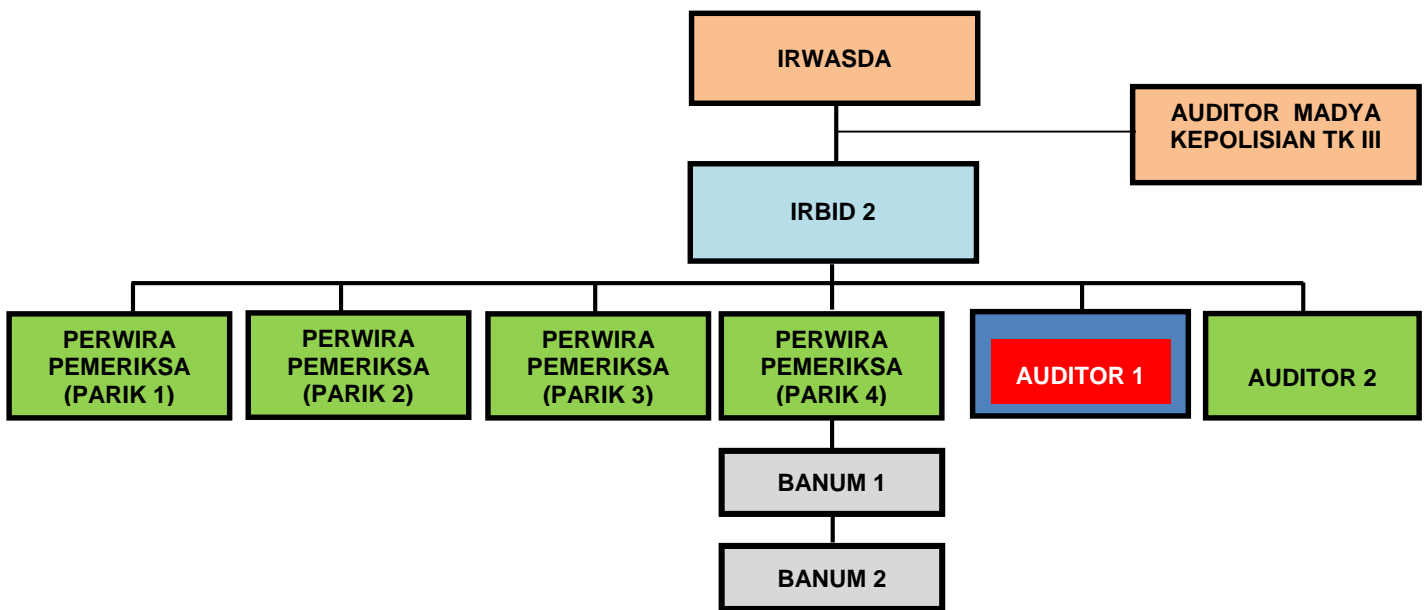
IRWASDA

AUDITOR MADYA KEPOLISIAN TK III

IRBID 2

PERWIRA PEMERIKSA (PARIK 1)

PERWIRA PEMERIKSA (PARIK 2)

PERWIRA PEMERIKSA (PARIK 3)

PERWIRA PEMERIKSA (PARIK 4)

AUDITOR 1

AUDITOR 2

BANUM 1

BANUM 2